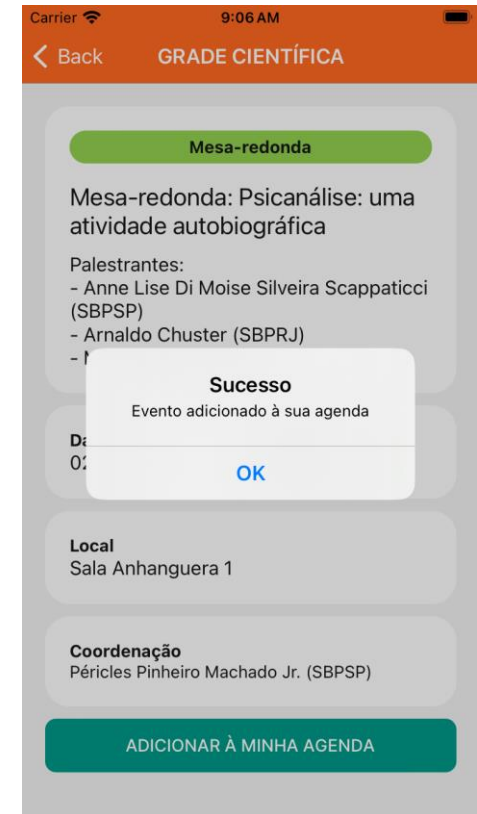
Carrier 9:06 AM

Back GRADE CIENTÍFICA

Mesa-redonda

Mesa-redonda: Psicanálise: uma atividade autobiográfica

Palestrantes:
- Anne Lise Di Moise Silveira Scappaticci (SBPSP)
- Arnaldo Chuster (SBPRJ)
- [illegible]

Sucesso
Evento adicionado à sua agenda

OK

Da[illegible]
0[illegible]

Local
Sala Anhanguera 1

Coordenação
Péricles Pinheiro Machado Jr. (SBPSP)

ADICIONAR À MINHA AGENDA